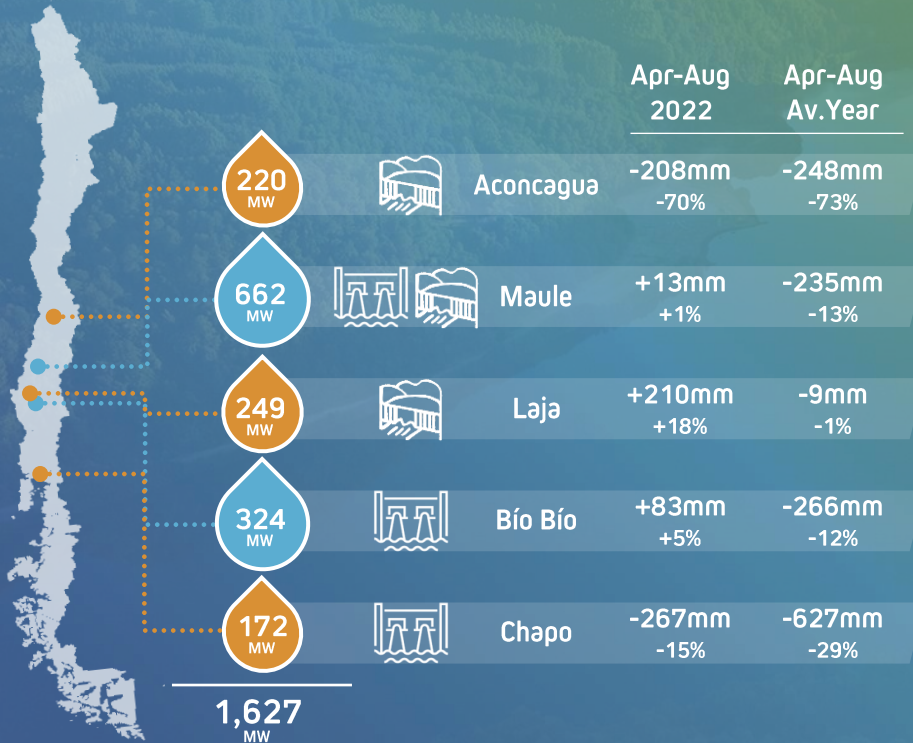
| | | Apr-Aug 2022 | Apr-Aug Av.Year |
|---|---|---|---|
| 220 MW | Aconcagua | -208mm -70% | -248mm -73% |
| 662 MW | Maule | +13mm +1% | -235mm -13% |
| 249 MW | Laja | +210mm +18% | -9mm -1% |
| 324 MW | Bío Bío | +83mm +5% | -266mm -12% |
| 172 MW | Chapo | -267mm -15% | -627mm -29% |

1,627 MW